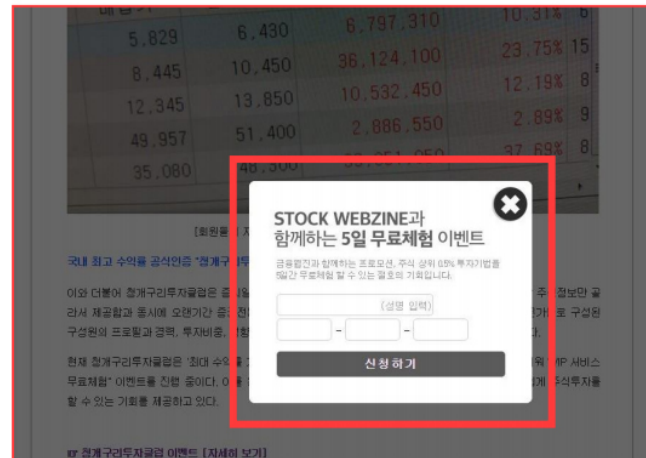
5,829 6,430 6,797,310 10.31%
8,445 10,450 36,124,100 23.75% 15
12,345 13,850 10,532,450 12.19% 8
49,957 51,400 2,886,550 2.89% 9
35,080 48,300 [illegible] 37.69% 8

[회원들 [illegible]

국내 최고 수익률 공식인증 "청개구리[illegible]

이와 더불어 청개구리투자클럽은 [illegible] 주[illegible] 정보만 골라서 제공함과 동시에 오랜기간 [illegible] 로 구성된 구성원의 프로필과 경력, 투자비중, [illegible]

현재 청개구리투자클럽은 "최대 수익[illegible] 워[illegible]MP 서비스 무료체험" 이벤트를 진행 중이다. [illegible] 게 주식투자를 할 수 있는 기회를 제공하고 있다.

☞ 청개구리투자클럽 이벤트 [자세히 보기]

STOCK WEBZINE과 함께하는 5일 무료체험 이벤트

금융협찬과 함께하는 프로모션, 주식 상위 0.5% 투자기법을 5일간 무료체험 할 수 있는 절호의 기회입니다.

(성명 입력)

- -

신청하기